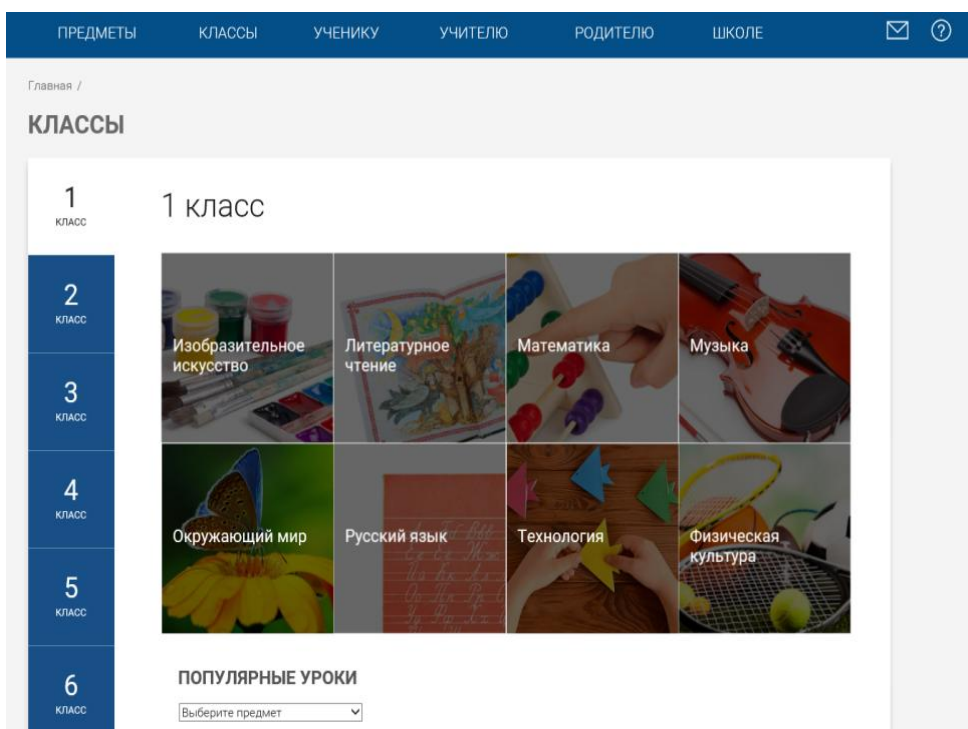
ПРЕДМЕТЫ КЛАССЫ УЧЕНИКУ УЧИТЕЛЮ РОДИТЕЛЮ ШКОЛЕ

Главная /

КЛАССЫ

1 класс

2 класс

3 класс

4 класс

5 класс

6 класс

1 класс

Изобразительное искусство

Литературное чтение

Математика

Музыка

Окружающий мир

Русский язык

Технология

Физическая культура

ПОПУЛЯРНЫЕ УРОКИ

Выберите предмет